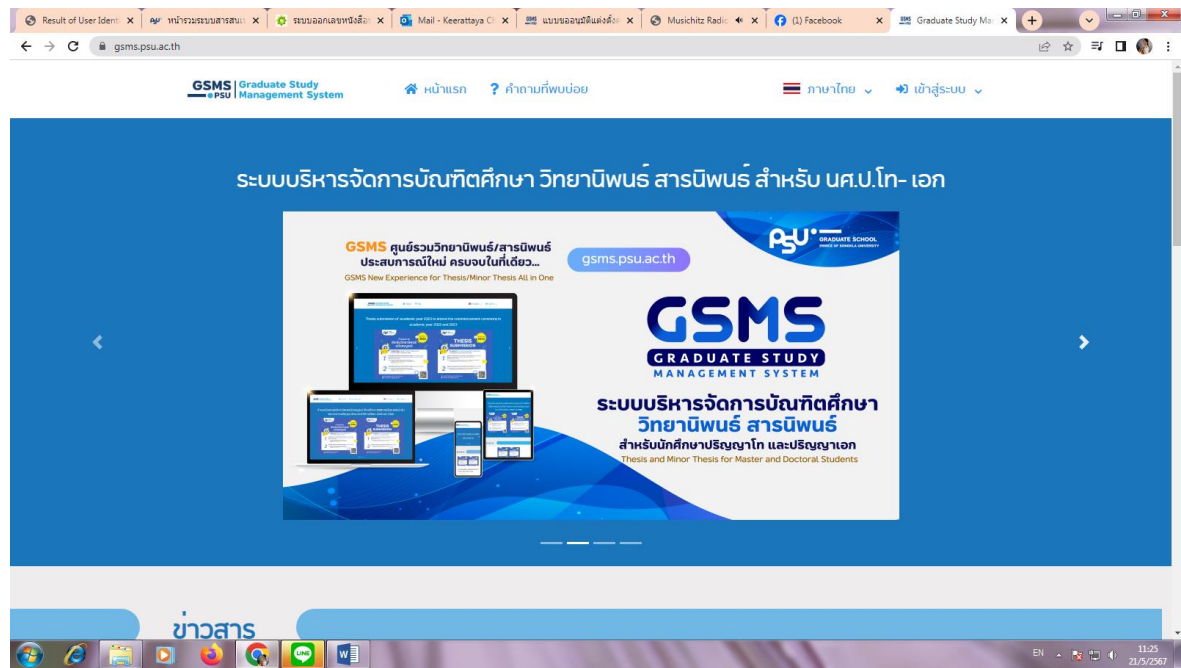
Result of User Ident ×
หน้ารวมระบบสารสน ×
ระบบออกเลขหนังสือ ×
Mail - Keerattaya C ×
แบบขออนุมัติแต่งตั้ง ×
Musichitz Radio ×
(1) Facebook ×
Graduate Study Ma ×

gsms.psu.ac.th

GSMS PSU Graduate Study Management System

หน้าแรก
? คำถามที่พบบ่อย
ภาษาไทย
เข้าสู่ระบบ

ระบบบริหารจัดการบัณฑิตศึกษา วิทยานิพนธ์ สารนิพนธ์ สำหรับ นศ.ป.โท- เอก

GSMS ศูนย์รวมวิทยานิพนธ์/สารนิพนธ์ ประสบการณ์ใหม่ ครบจบในที่เดียว...
GSMS New Experience for Thesis/Minor Thesis All in One

gsms.psu.ac.th

PSU GRADUATE SCHOOL PRINCE OF SONGKLA UNIVERSITY

THESIS SUBMISSION

GSMS
GRADUATE STUDY
MANAGEMENT SYSTEM

ระบบบริหารจัดการบัณฑิตศึกษา
วิทยานิพนธ์ สารนิพนธ์
สำหรับนักศึกษาปริญญาโท และปริญญาเอก
Thesis and Minor Thesis for Master and Doctoral Students

ข่าวสาร

EN
11:25
21/5/2567